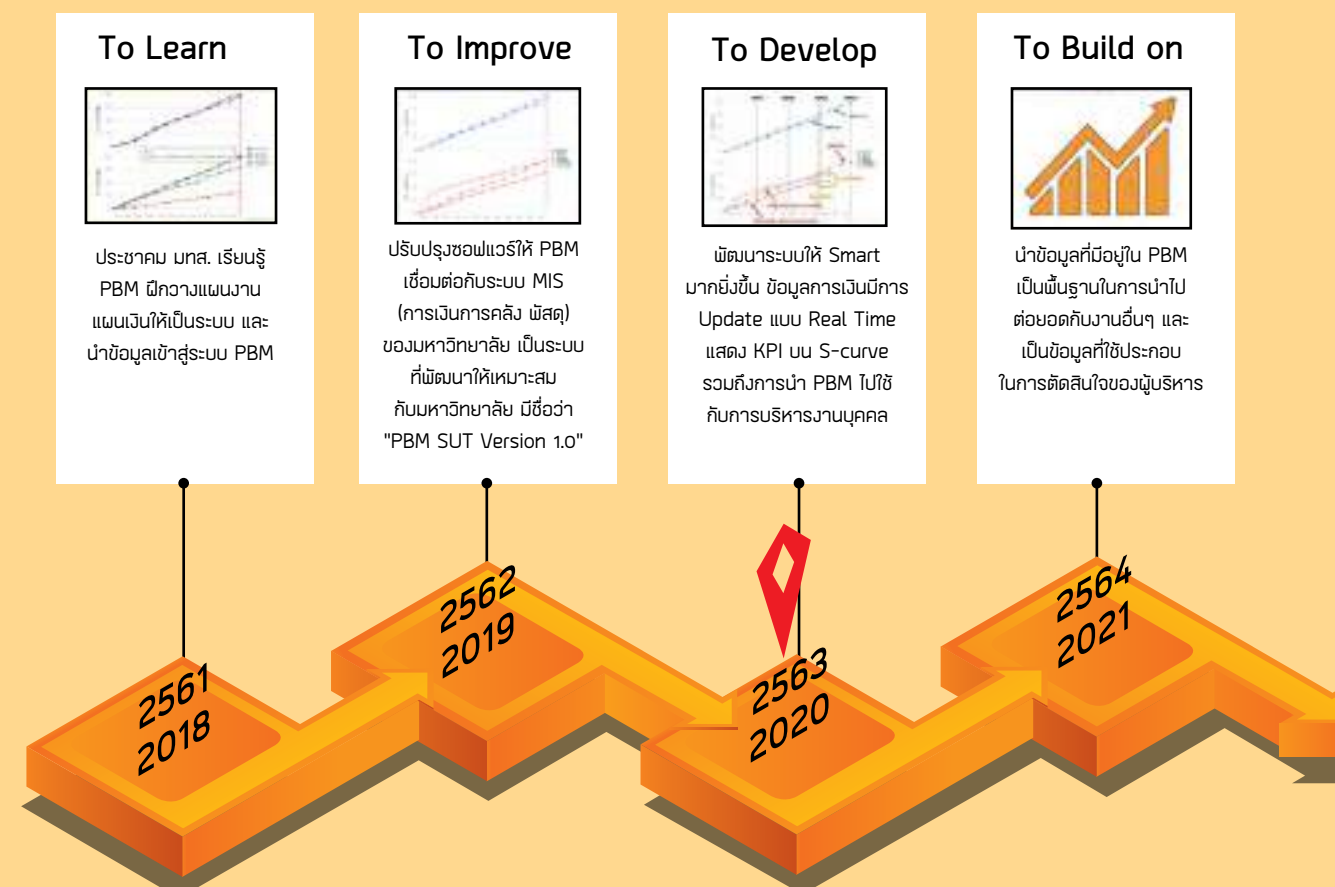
To Learn

ประชาคม มทส. เรียนรู้ PBM ฝึกวางแผนงาน แผนเงินให้เป็นระบบ และนำข้อมูลเข้าสู่ระบบ PBM

To Improve

ปรับปรุงซอฟแวร์ให้ PBM เชื่อมต่อกับระบบ MIS (การเงินการคลัง พัสดุ) ของมหาวิทยาลัย เป็นระบบที่พัฒนาให้เหมาะสมกับมหาวิทยาลัย มีชื่อว่า "PBM SUT Version 1.0"

To Develop

พัฒนาระบบให้ Smart มากยิ่งขึ้น ข้อมูลการเงินมีการ Update แบบ Real Time แสดง KPI บน S-curve รวมถึงการนำ PBM ไปใช้กับการบริหารงานบุคคล

To Build on

นำข้อมูลที่มีอยู่ใน PBM เป็นพื้นฐานในการนำไปต่อยอดกับงานอื่นๆ และเป็นข้อมูลที่ใช้ประกอบในการตัดสินใจของผู้บริหาร

2561
2018

2562
2019

2563
2020

2564
2021